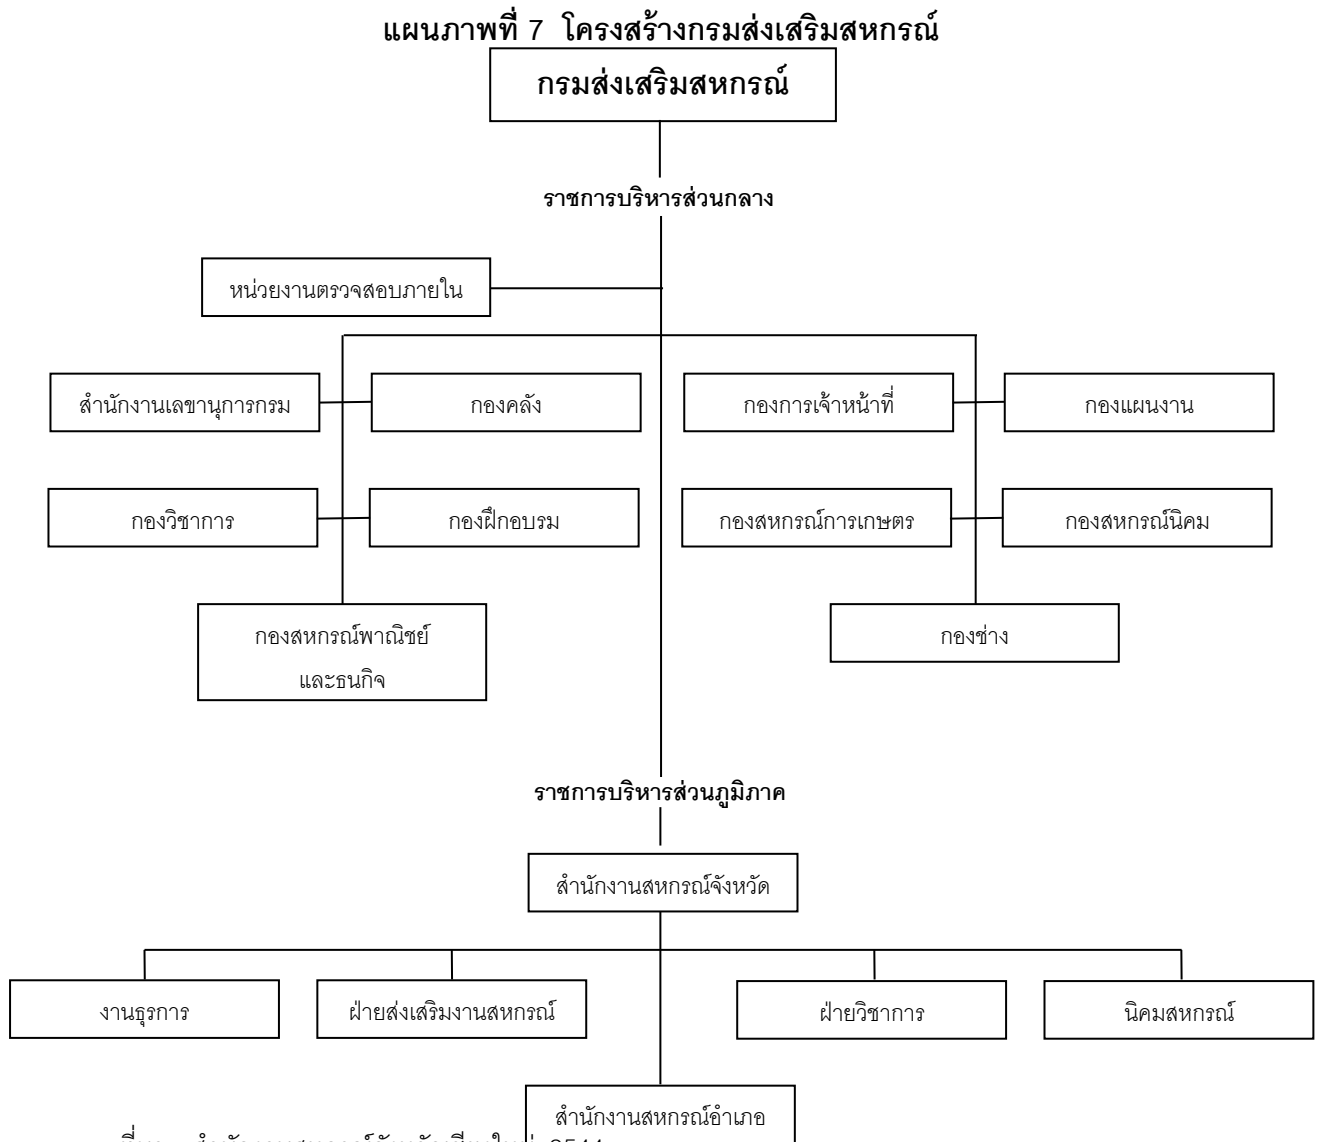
แผนภาพที่ 7 โครงสร้างกรมส่งเสริมสหกรณ์

กรมส่งเสริมสหกรณ์

ราชการบริหารส่วนกลาง

หน่วยงานตรวจสอบภายใน

สำนักงานเลขานุการกรม

กองคลัง

กองการเจ้าหน้าที่

กองแผนงาน

กองวิชาการ

กองฝึกอบรม

กองสหกรณ์การเกษตร

กองสหกรณ์นิคม

กองสหกรณ์พาณิชย์และธนกิจ

กองช่าง

ราชการบริหารส่วนภูมิภาค

สำนักงานสหกรณ์จังหวัด

งานธุรการ

ฝ่ายส่งเสริมงานสหกรณ์

ฝ่ายวิชาการ

นิคมสหกรณ์

สำนักงานสหกรณ์อำเภอ

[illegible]